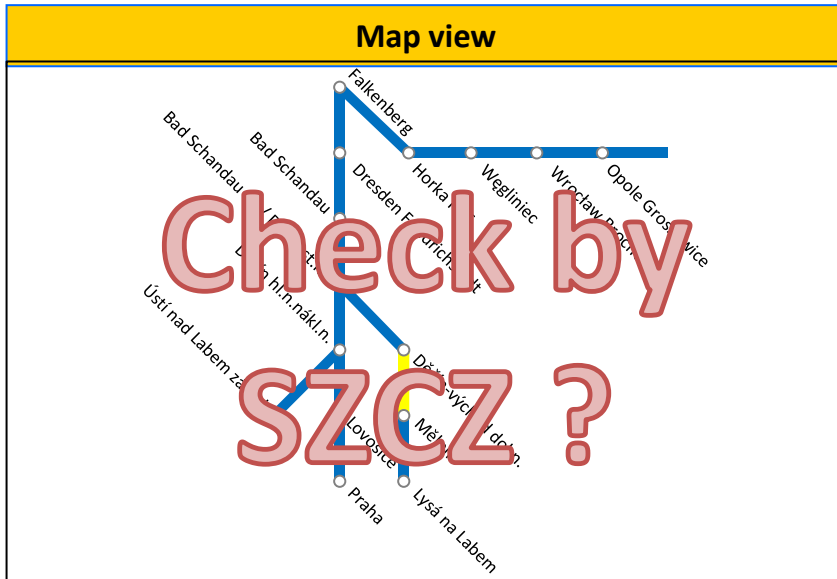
Map view

Falkenberg
Horka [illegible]
Węgliniec
Wrocław Broch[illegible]
Opole Gros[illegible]wice
Bad Schandau
Bad Schandau
Dresden F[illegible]rich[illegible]t
Dě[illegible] hl.n.nákl.n.
Ústí nad Labem za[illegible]
Dě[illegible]vých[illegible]d doln.
Mě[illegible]
Lovosice
Praha
Lysá na Labem

Check by SZCZ ?